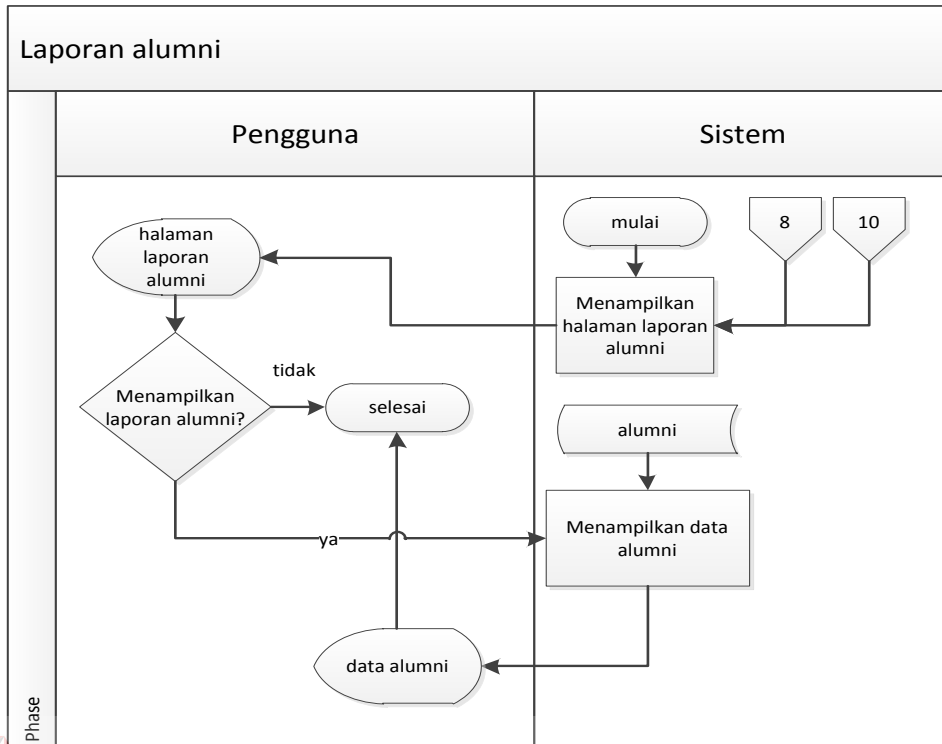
Laporan alumni

Pengguna

Sistem

mulai

8

10

halaman laporan alumni

Menampilkan halaman laporan alumni

tidak

Menampilkan laporan alumni?

selesai

alumni

ya

Menampilkan data alumni

data alumni

Phase